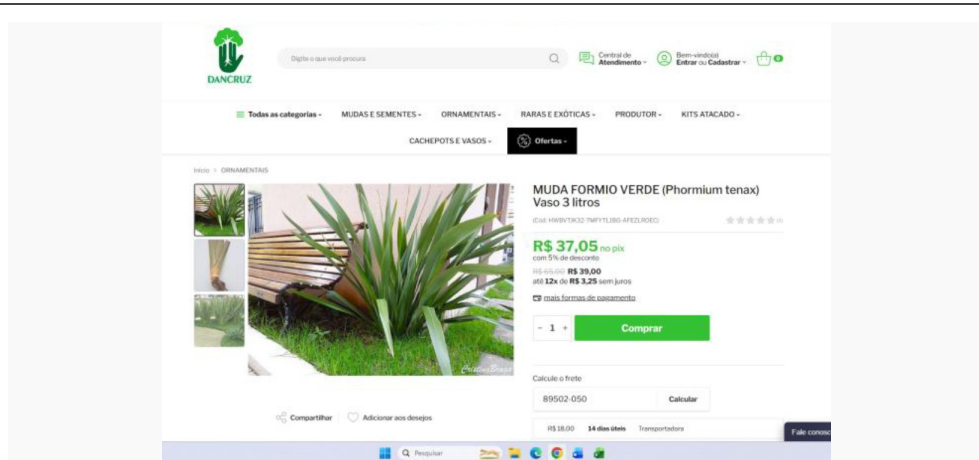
DANCRUZ

Digite o que você procura

Central de Atendimento

Bem-vindo(a) Entrar ou Cadastrar

0

Todas as categorias

MUDAS E SEMENTES

ORNAMENTAIS

RARAS E EXÓTICAS

PRODUTOR

KITS ATACADO

CACHEPOTS E VASOS

Ofertas

Início > ORNAMENTAIS

MUDA FORMIO VERDE (Phormium tenax) Vaso 3 litros

(Cód: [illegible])

R$ 37,05 no pix

com 5% de desconto

R$ 65,00 R$ 39,00

até 12x de R$ 3,25 sem juros

mais formas de pagamento

- 1 +

Comprar

Calcule o frete

89502-050

Calcular

R$ 18,00 14 dias úteis Transportadora

Compartilhar

Adicionar aos desejos

Fale conosco

Pesquisar